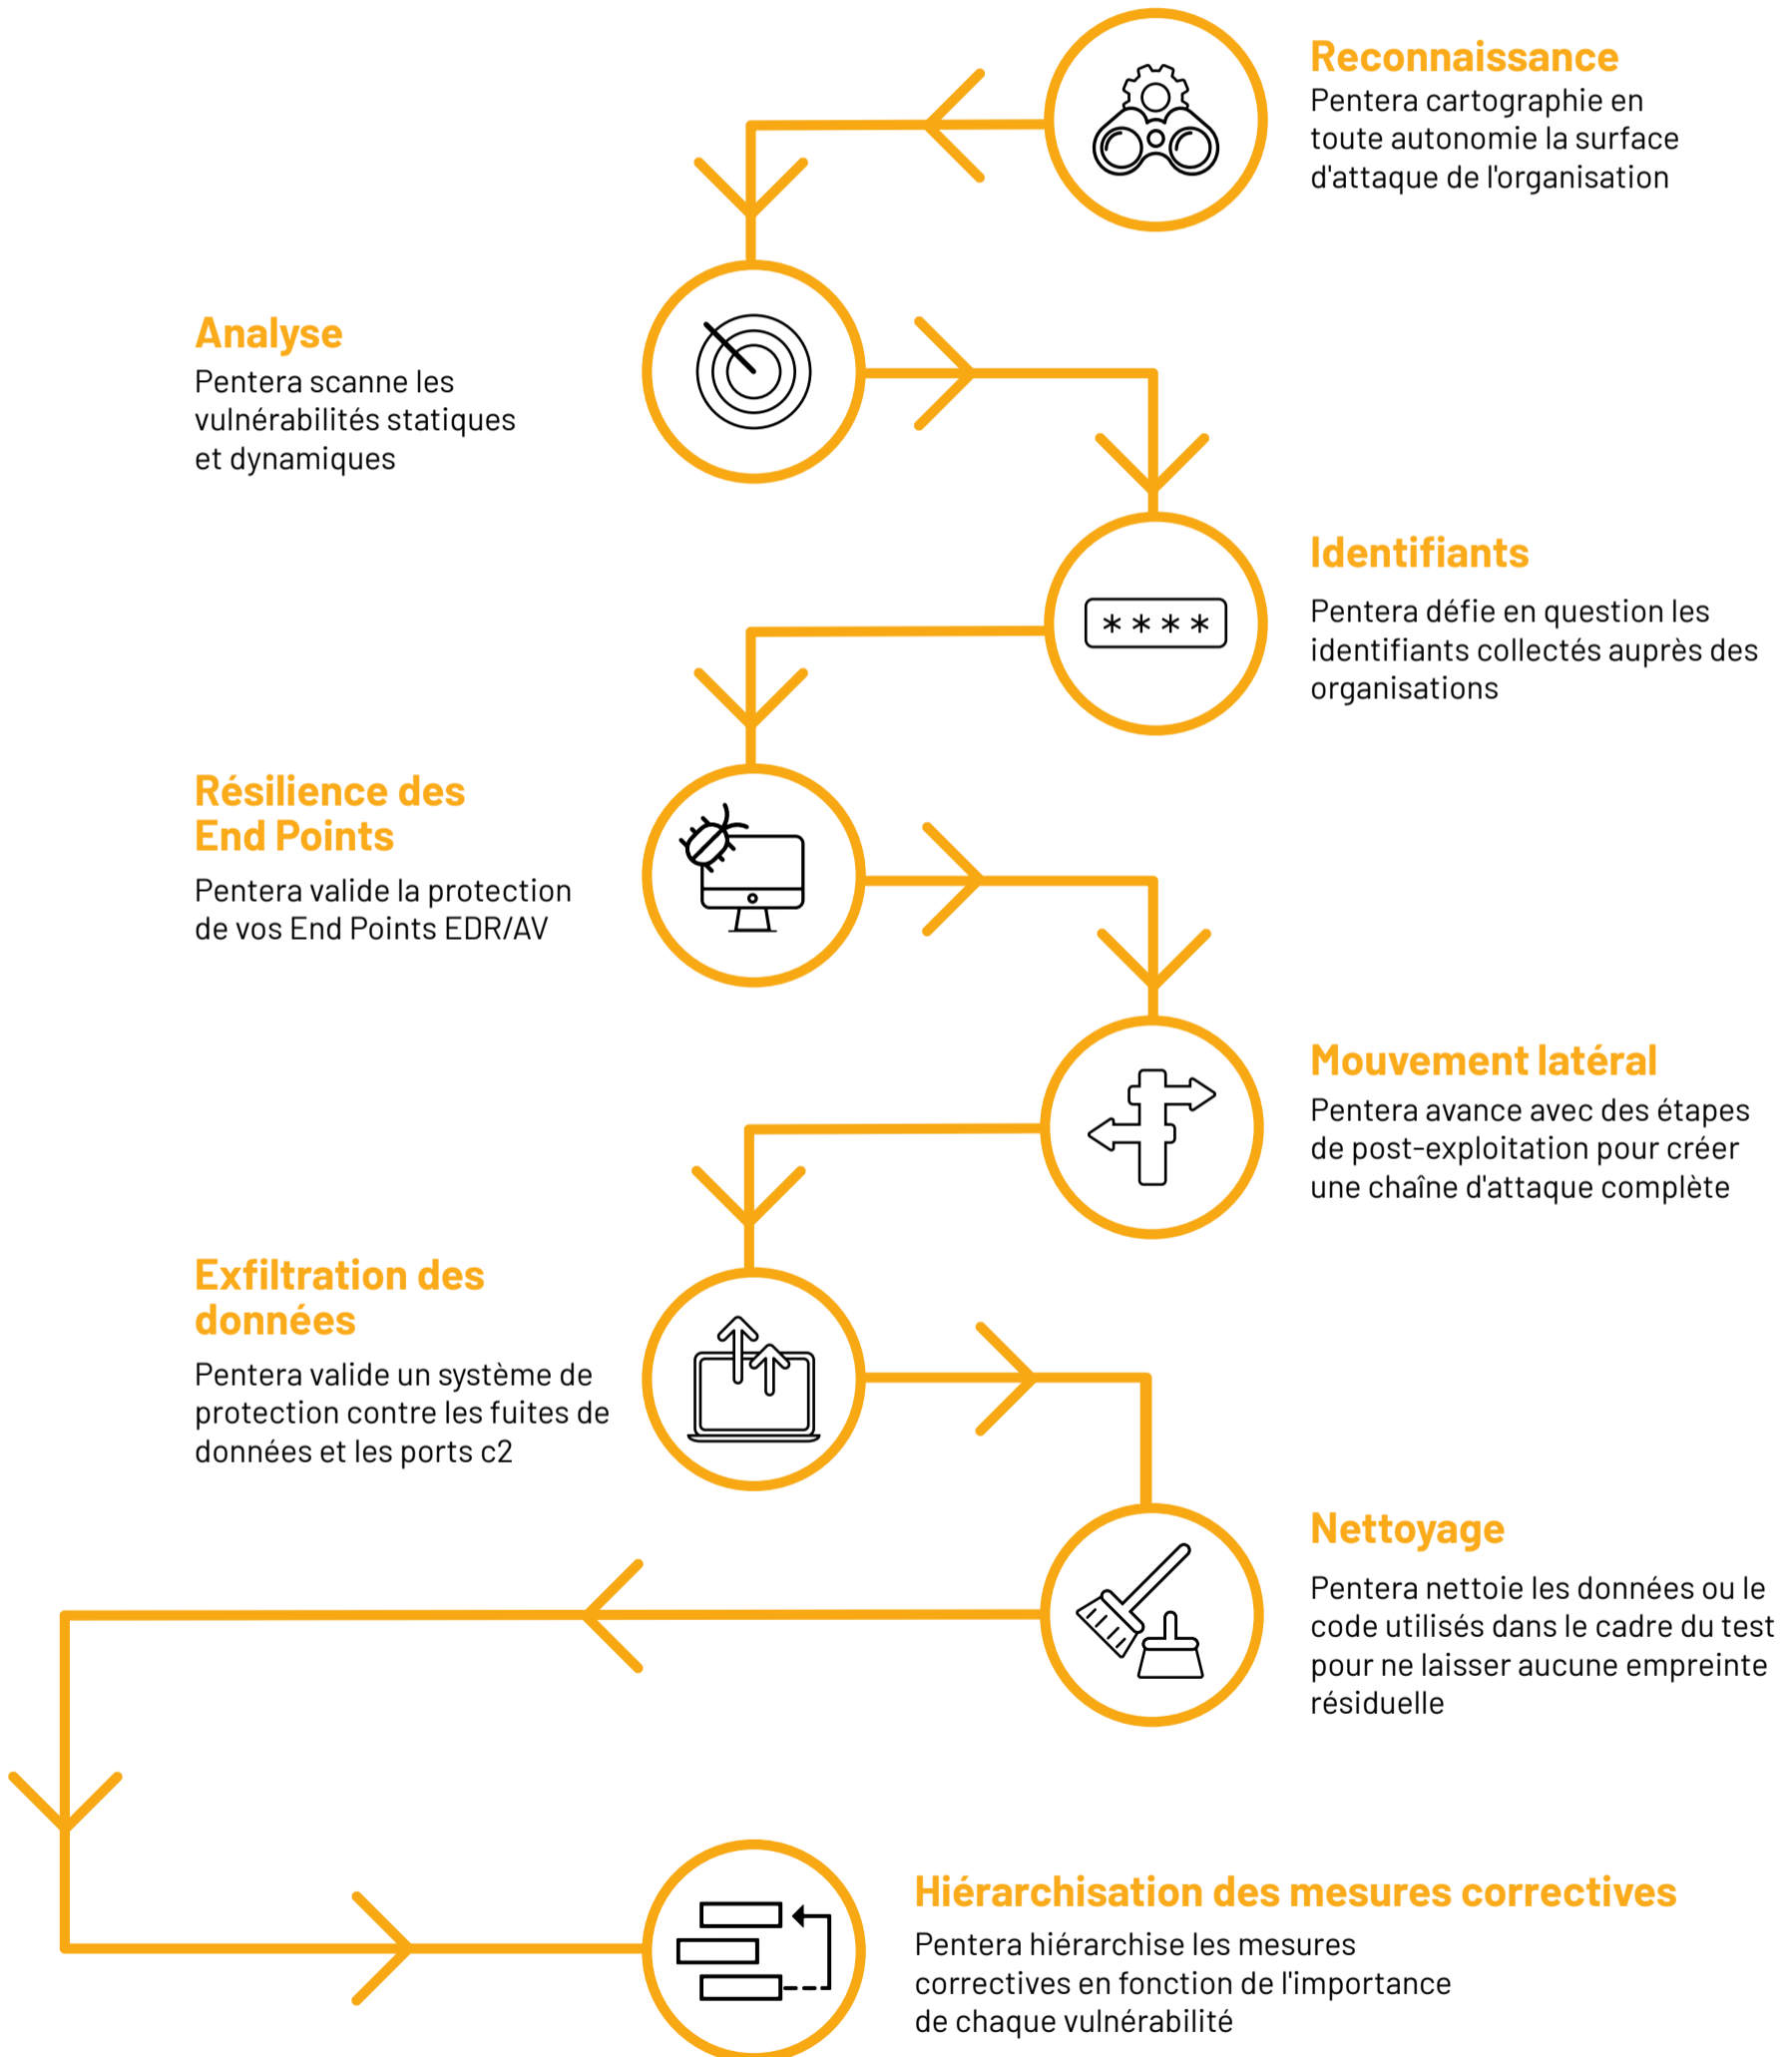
Reconnaissance
Pentera cartographie en toute autonomie la surface d'attaque de l'organisation

Analyse
Pentera scanne les vulnérabilités statiques et dynamiques

Identifiants
Pentera défie en question les identifiants collectés auprès des organisations

$* * * *$

Résilience des End Points
Pentera valide la protection de vos End Points EDR/AV

Mouvement latéral
Pentera avance avec des étapes de post-exploitation pour créer une chaîne d'attaque complète

Exfiltration des données
Pentera valide un système de protection contre les fuites de données et les ports c2

Nettoyage
Pentera nettoie les données ou le code utilisés dans le cadre du test pour ne laisser aucune empreinte résiduelle

Hiérarchisation des mesures correctives
Pentera hiérarchise les mesures correctives en fonction de l'importance de chaque vulnérabilité